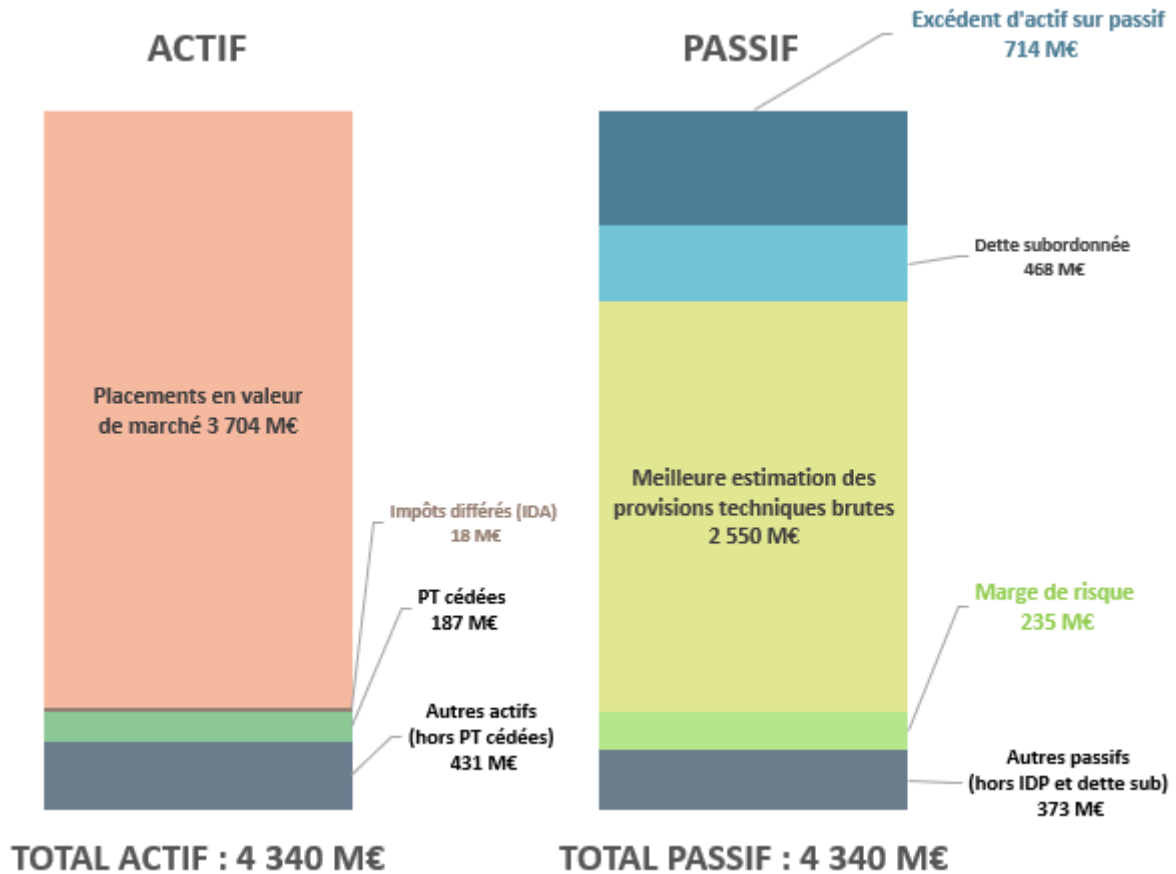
ACTIF

Placements en valeur de marché 3 704 M€

Impôts différés (IDA) 18 M€

PT cédées 187 M€

Autres actifs (hors PT cédées) 431 M€

TOTAL ACTIF : 4 340 M€

PASSIF

Excédent d'actif sur passif 714 M€

Dette subordonnée 468 M€

Meilleure estimation des provisions techniques brutes 2 550 M€

Marge de risque 235 M€

Autres passifs (hors IDP et dette sub) 373 M€

TOTAL PASSIF : 4 340 M€